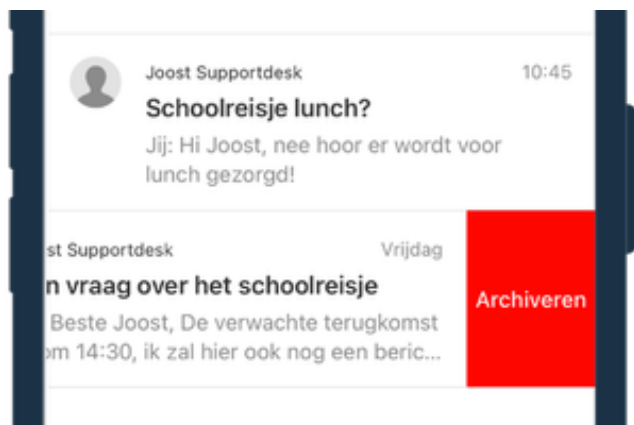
Joost Supportdesk
10:45
Schoolreisje lunch?
Jij: Hi Joost, nee hoor er wordt voor lunch gezorgd!

st Supportdesk
Vrijdag
n vraag over het schoolreisje
Beste Joost, De verwachte terugkomst om 14:30, ik zal hier ook nog een beric...

Archiveren